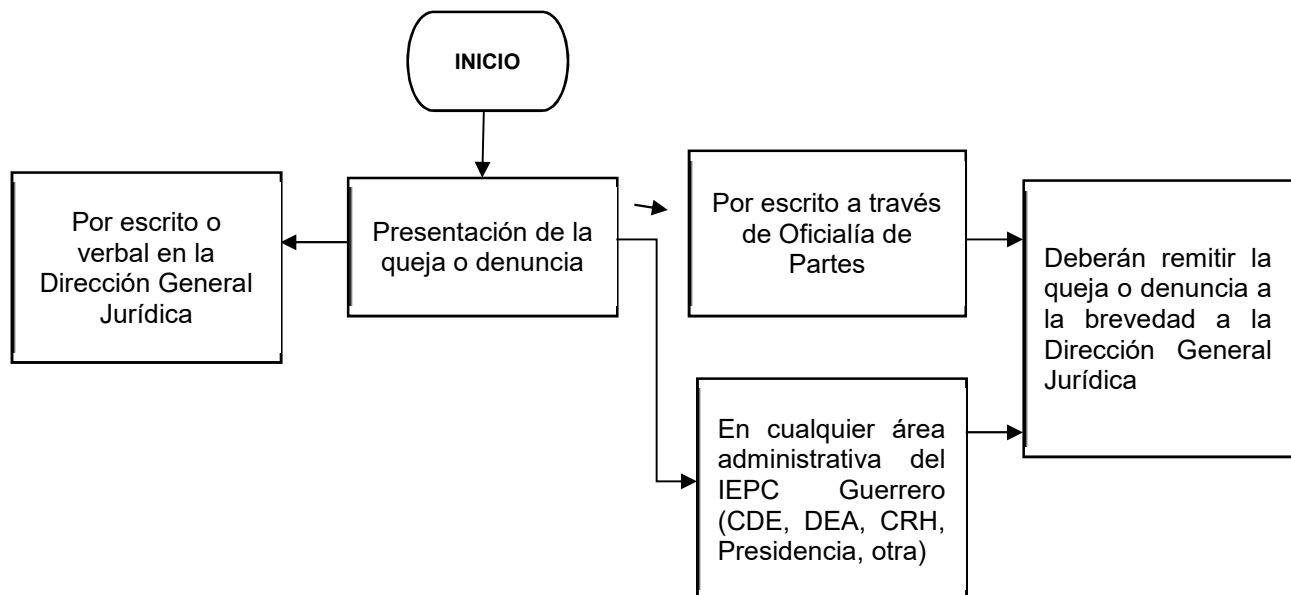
INICIO

Por escrito o verbal en la Dirección General Jurídica

Presentación de la queja o denuncia

Por escrito a través de Oficialía de Partes

En cualquier área administrativa del IEPC Guerrero (CDE, DEA, CRH, Presidencia, otra)

Deberán remitir la queja o denuncia a la brevedad a la Dirección General Jurídica